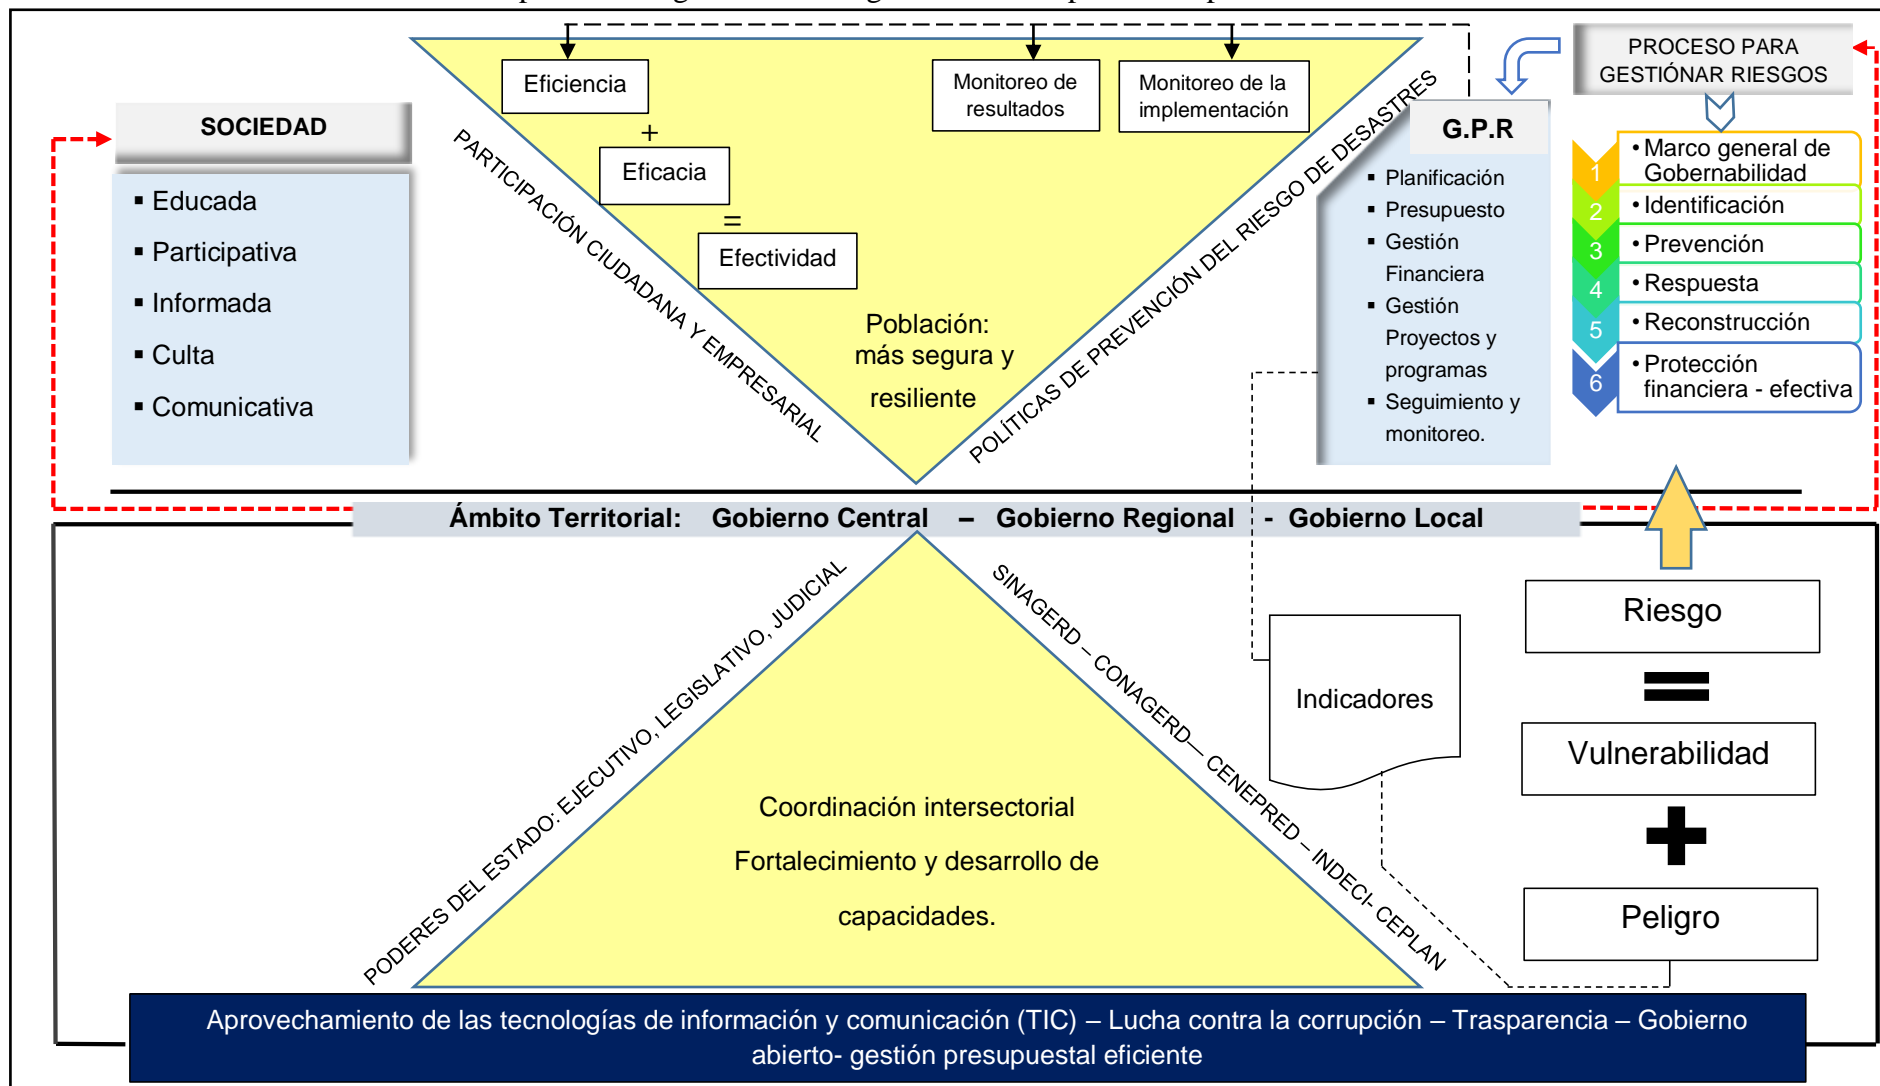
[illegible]

SOCIEDAD

▪ Educada
▪ Participativa
▪ Informada
▪ Culta
▪ Comunicativa

Eficiencia
+
Eficacia
=
Efectividad

Monitoreo de resultados

Monitoreo de la implementación

PARTICIPACIÓN CIUDADANA Y EMPRESARIAL

POLÍTICAS DE PREVENCIÓN DEL RIESGO DE DESASTRES

Población: más segura y resiliente

G.P.R

▪ Planificación
▪ Presupuesto
▪ Gestión Financiera
▪ Gestión Proyectos y programas
▪ Seguimiento y monitoreo.

PROCESO PARA GESTIÓNAR RIESGOS

1 • Marco general de Gobernabilidad
2 • Identificación
3 • Prevención
4 • Respuesta
5 • Reconstrucción
6 • Protección financiera - efectiva

Ámbito Territorial: Gobierno Central – Gobierno Regional - Gobierno Local

PODERES DEL ESTADO: EJECUTIVO, LEGISLATIVO, JUDICIAL

SINAGERD – CONAGERD– CENEPRED – INDECI- CEPLAN

Coordinación intersectorial

Fortalecimiento y desarrollo de capacidades.

Indicadores

Riesgo
=
Vulnerabilidad
+
Peligro

Aprovechamiento de las tecnologías de información y comunicación (TIC) – Lucha contra la corrupción – Trasparencia – Gobierno abierto- gestión presupuestal eficiente